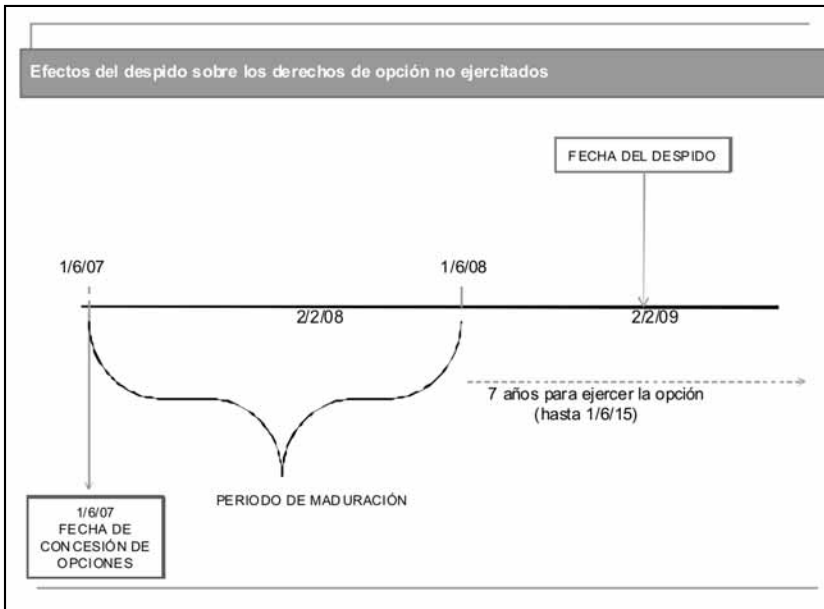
Efectos del despido sobre los derechos de opción no ejercitados

FECHA DEL DESPIDO

1/6/07

1/6/08

2/2/08

2/2/09

7 años para ejercer la opción (hasta 1/6/15)

PERIODO DE MADURACIÓN

1/6/07 FECHA DE CONCESIÓN DE OPCIONES